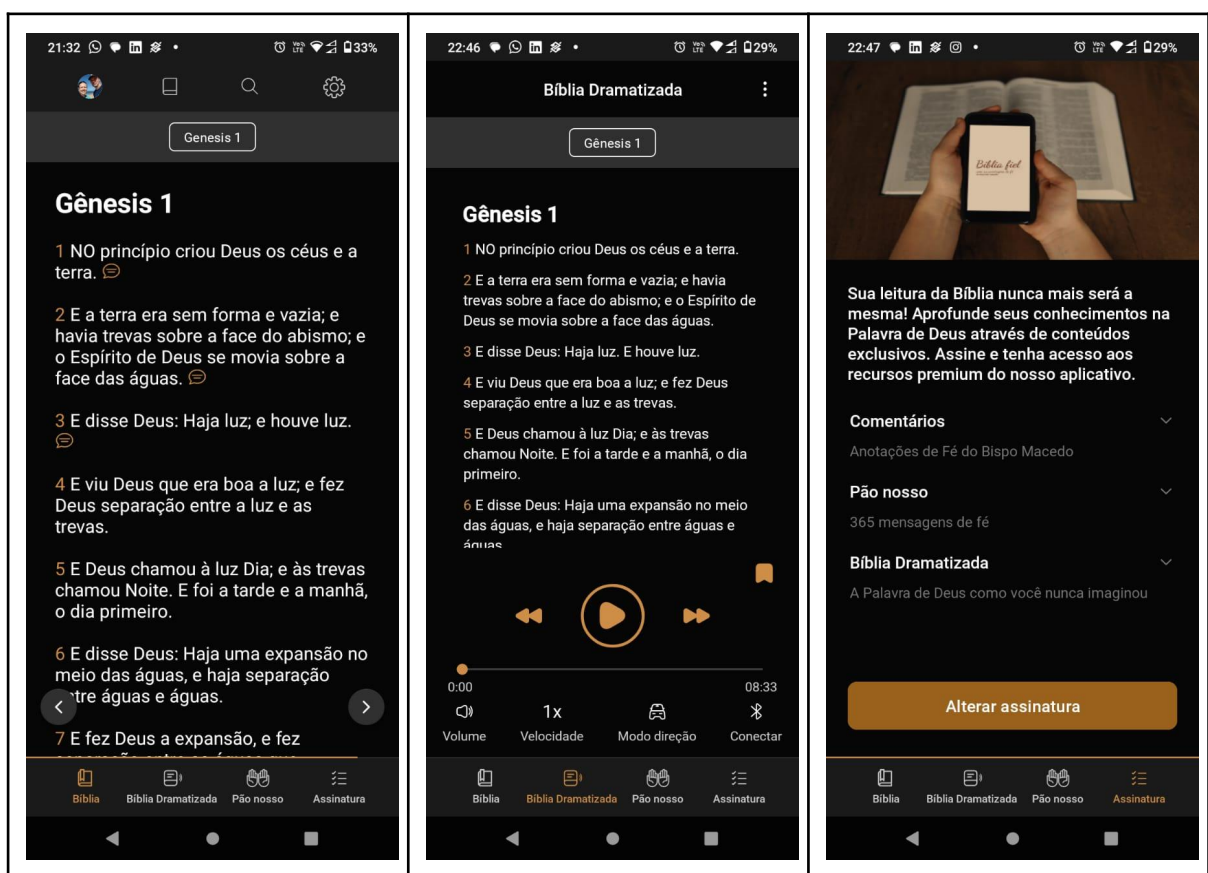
21:32 33%

Genesis 1

Gênesis 1

1 NO princípio criou Deus os céus e a terra.

2 E a terra era sem forma e vazia; e havia trevas sobre a face do abismo; e o Espírito de Deus se movia sobre a face das águas.

3 E disse Deus: Haja luz; e houve luz.

4 E viu Deus que era boa a luz; e fez Deus separação entre a luz e as trevas.

5 E Deus chamou à luz Dia; e às trevas chamou Noite. E foi a tarde e a manhã, o dia primeiro.

6 E disse Deus: Haja uma expansão no meio das águas, e haja separação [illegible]tre águas e águas.

7 E fez Deus a expansão, e fez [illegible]

Bíblia
Bíblia Dramatizada
Pão nosso
Assinatura

22:46 29%

Bíblia Dramatizada

Gênesis 1

Gênesis 1

1 NO princípio criou Deus os céus e a terra.

2 E a terra era sem forma e vazia; e havia trevas sobre a face do abismo; e o Espírito de Deus se movia sobre a face das águas.

3 E disse Deus: Haja luz. E houve luz.

4 E viu Deus que era boa a luz; e fez Deus separação entre a luz e as trevas.

5 E Deus chamou à luz Dia; e às trevas chamou Noite. E foi a tarde e a manhã, o dia primeiro.

6 E disse Deus: Haja uma expansão no meio das águas, e haja separação entre águas e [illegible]

0:00
08:33
Volume
1x
Velocidade
Modo direção
Conectar

Bíblia
Bíblia Dramatizada
Pão nosso
Assinatura

22:47 29%

Bíblia fiel

Sua leitura da Bíblia nunca mais será a mesma! Aprofunde seus conhecimentos na Palavra de Deus através de conteúdos exclusivos. Assine e tenha acesso aos recursos premium do nosso aplicativo.

Comentários
Anotações de Fé do Bispo Macedo

Pão nosso
365 mensagens de fé

Bíblia Dramatizada
A Palavra de Deus como você nunca imaginou

Alterar assinatura

Bíblia
Bíblia Dramatizada
Pão nosso
Assinatura